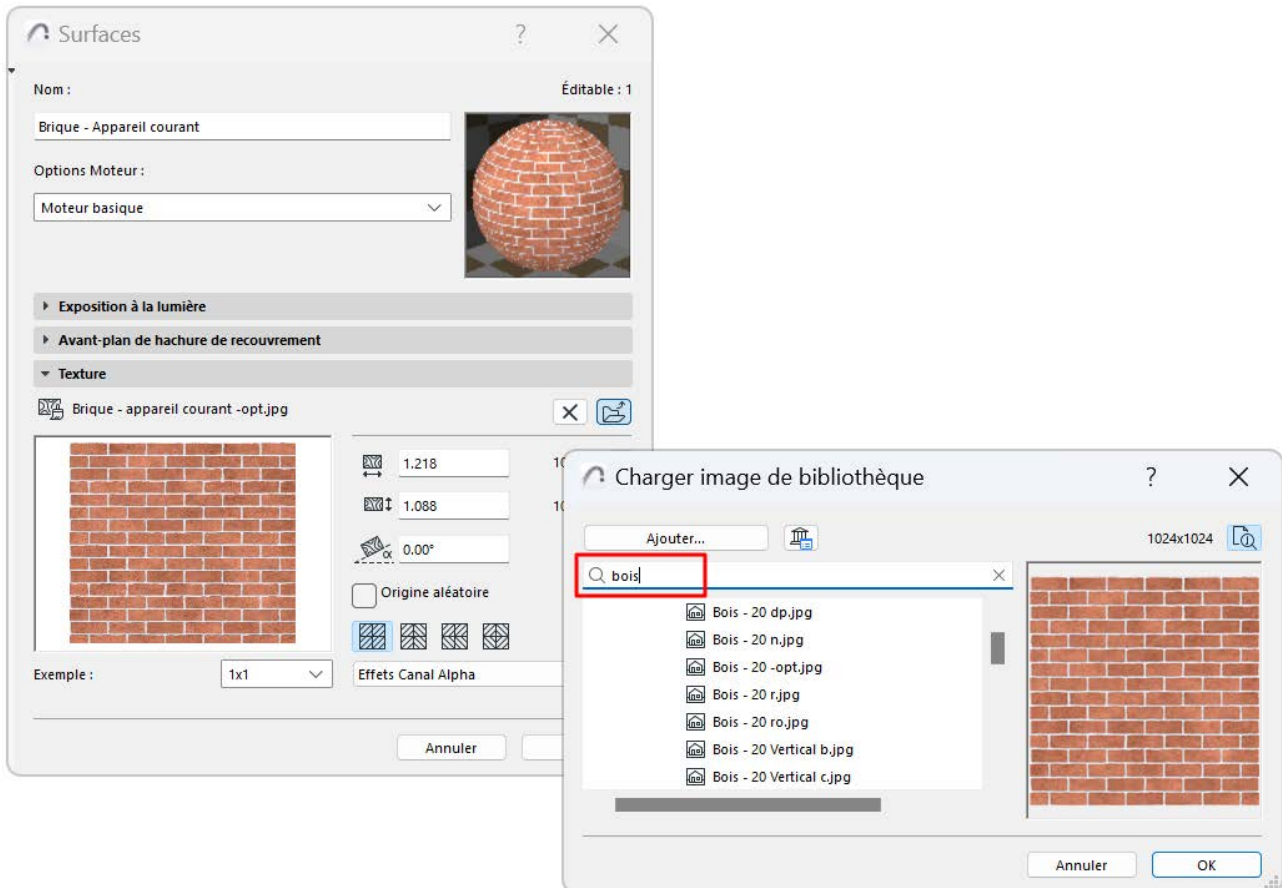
Surfaces ? ×

Nom :

Éditable : 1

Brique - Appareil courant

Options Moteur :

Moteur basique

Exposition à la lumière

Avant-plan de hachure de recouvrement

Texture

Brique - appareil courant -opt.jpg

1.218

1.088

0.00°

Origine aléatoire

Exemple :

1x1

Effets Canal Alpha

Annuler

Charger image de bibliothèque ? ×

Ajouter...

1024x1024

bois

Bois - 20 dp.jpg

Bois - 20 n.jpg

Bois - 20 -opt.jpg

Bois - 20 r.jpg

Bois - 20 ro.jpg

Bois - 20 Vertical b.jpg

Bois - 20 Vertical c.jpg

Annuler

OK